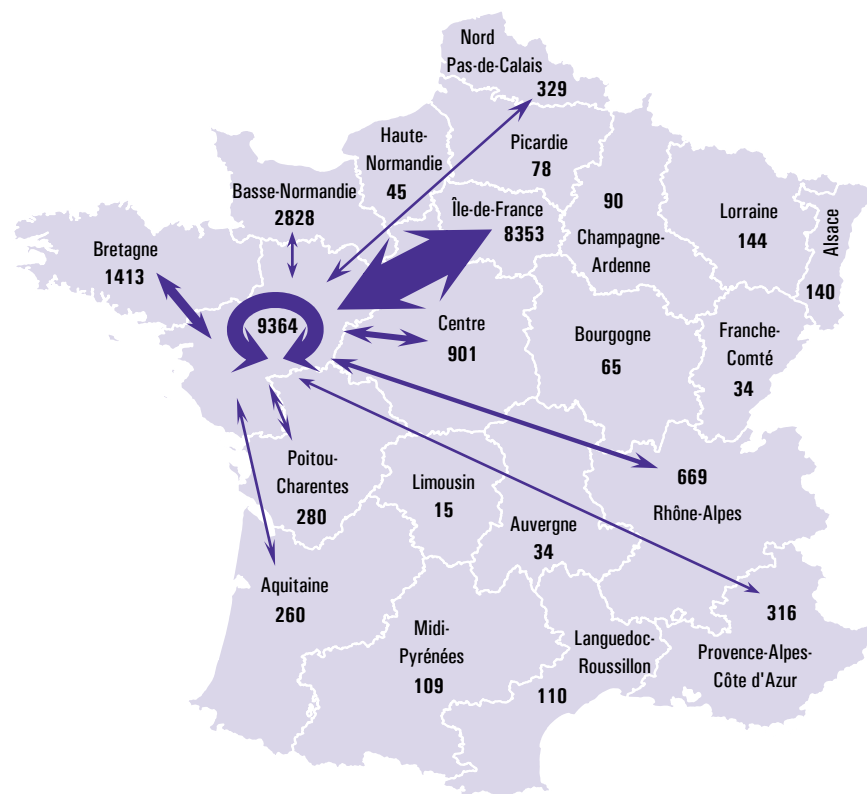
Nord
Pas-de-Calais
329

Haute-
Normandie
45

Picardie
78

Basse-Normandie
2828

Île-de-France
8353

90
Champagne-
Ardenne

Lorraine
144

Alsace
140

Bretagne
1413

9364

Centre
901

Bourgogne
65

Franche-
Comté
34

Poitou-
Charentes
280

Limousin
15

669
Rhône-Alpes

Auvergne
34

Aquitaine
260

316

Midi-
Pyrénées
109

Languedoc-
Roussillon
110

Provence-Alpes-
Côte d'Azur